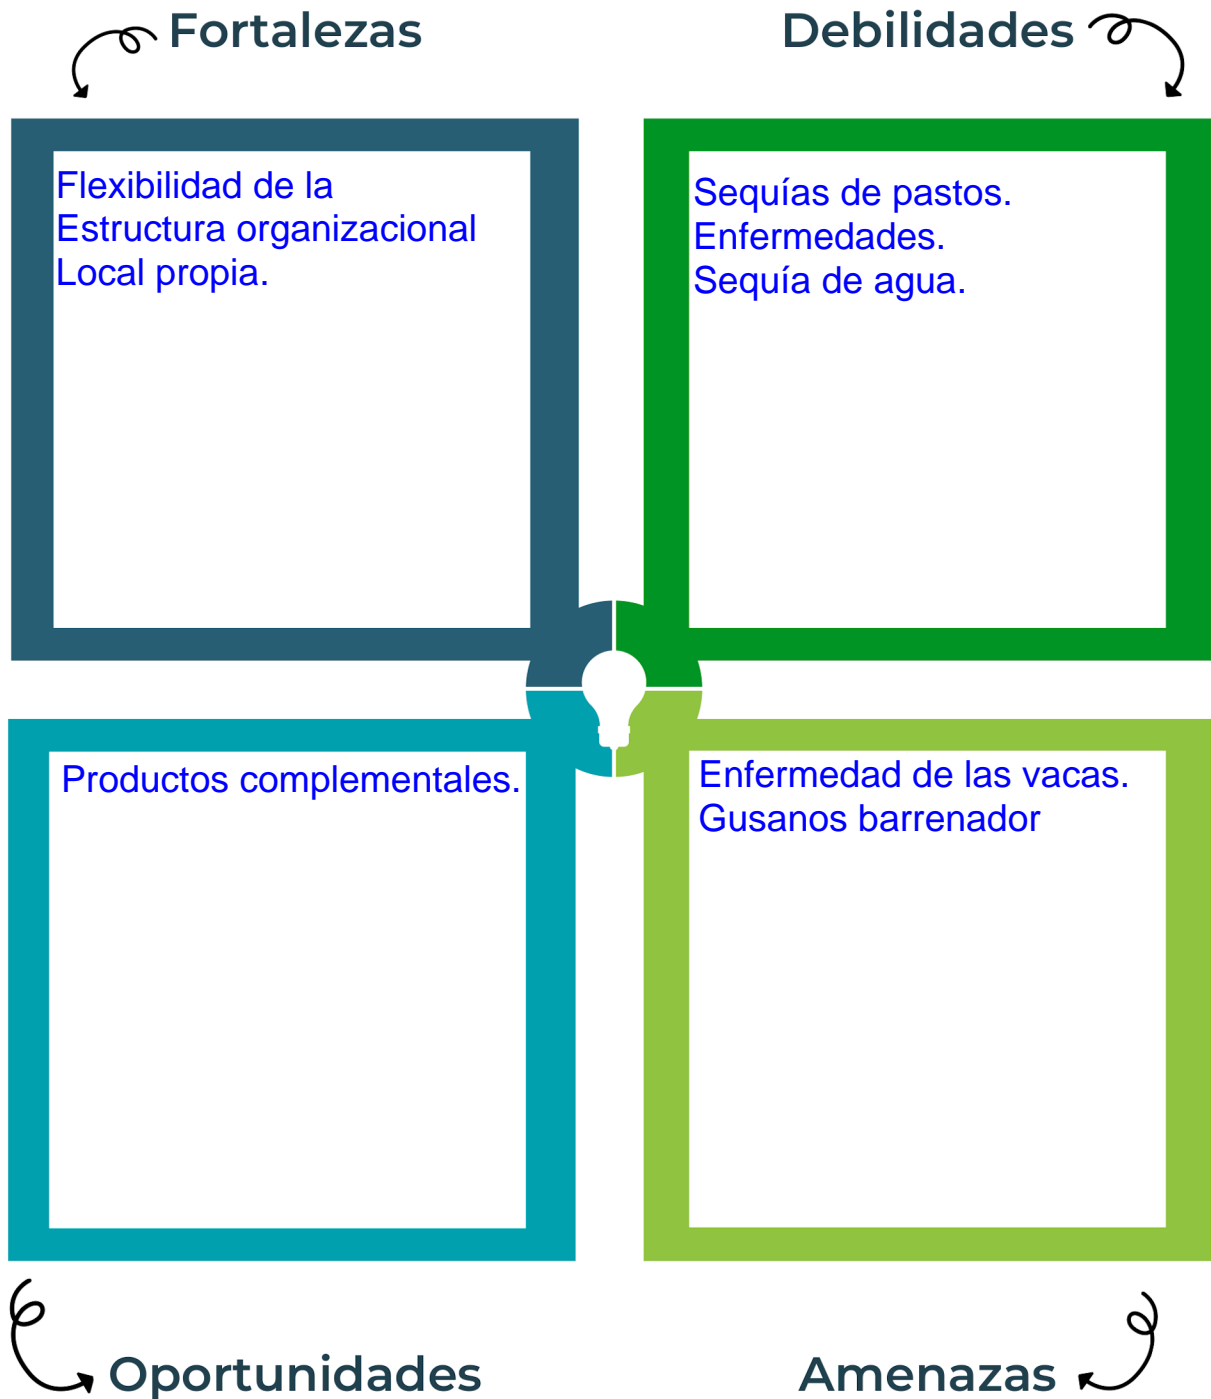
Fortalezas

Flexibilidad de la
Estructura organizacional
Local propia.

Debilidades

Sequías de pastos.
Enfermedades.
Sequía de agua.

Productos complementales.

Enfermedad de las vacas.
Gusanos barrenador

Oportunidades

Amenazas